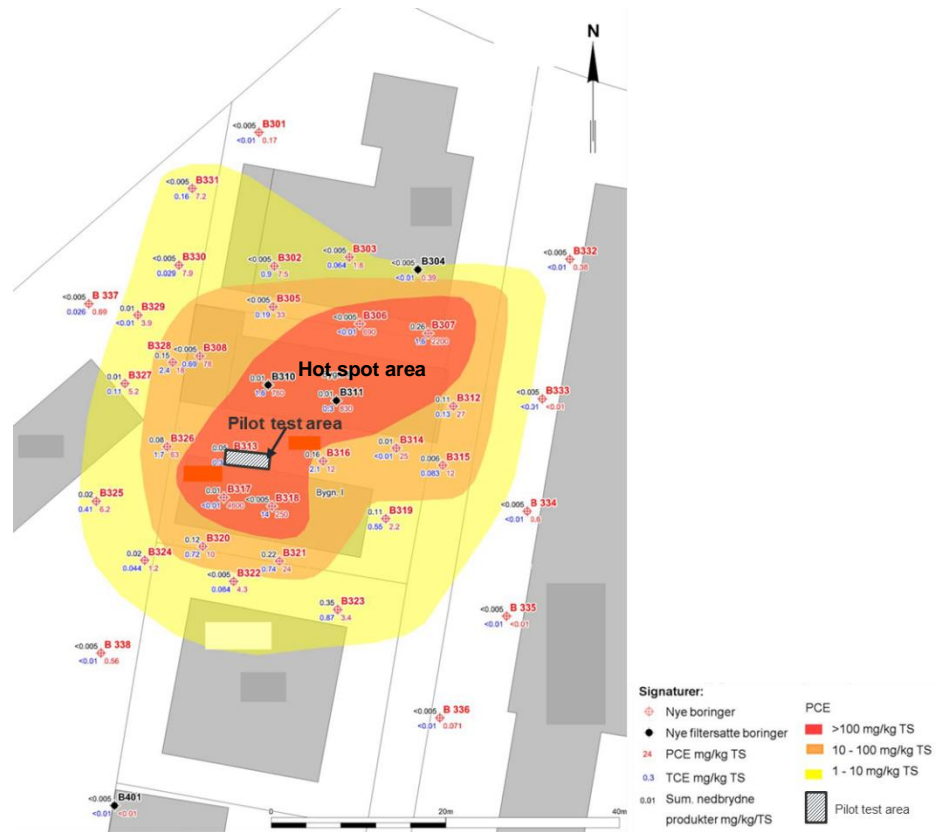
N

<0.005 B301
<0.01 0.17

<0.005 B331
0.16 7.2

<0.005 B330
0.029 7.9

<0.005 B302
0.9 7.5

<0.005 B303
0.064 1.6

<0.005 B304
<0.01 0.39

<0.005 B332
<0.01 0.38

<0.005 B 337
0.026 0.69

0.01 B329
<0.01 3.9

<0.005 B305
0.19 33

<0.005 B306
<0.01 190

0.26 B307
1.8 2200

B328
0.15
2.4 18

<0.005 B308
0.69 78

0.01 B327
0.11 5.2

Hot spot area

0.01 B310
9.6 710

0.01 B311
0.3 630

0.11 B312
0.13 27

<0.005 B333
<0.31 <0.01

Pilot test area

0.08 B326
1.7 63

0.05 B313
0.5

0.16 B316
2.1 12

0.01 B314
<0.01 25

0.006 B315
0.083 12

Bygn. I

0.02 B325
0.41 6.2

0.01 B317
<0.01 4600

<0.005 B318
14 250

0.11 B319
0.55 2.2

<0.005 B 334
<0.01 0.6

0.12 B320
0.72 10

0.02 B324
0.044 1.2

0.22 B321
0.74 24

<0.005 B322
0.064 4.3

0.35 B323
0.87 3.4

<0.005 B 335
<0.01 <0.01

<0.005 B 338
<0.01 0.56

<0.005 B 336
<0.01 0.071

<0.005 B401
<0.01 <0.01

0 20m 40m

Signaturer:
Nye boringer
Nye filtersatte boringer
24 PCE mg/kg TS
0.3 TCE mg/kg TS
0.01 Sum. nedbrydne produkter mg/kg/TS

PCE
>100 mg/kg TS
10 - 100 mg/kg TS
1 - 10 mg/kg TS
Pilot test area